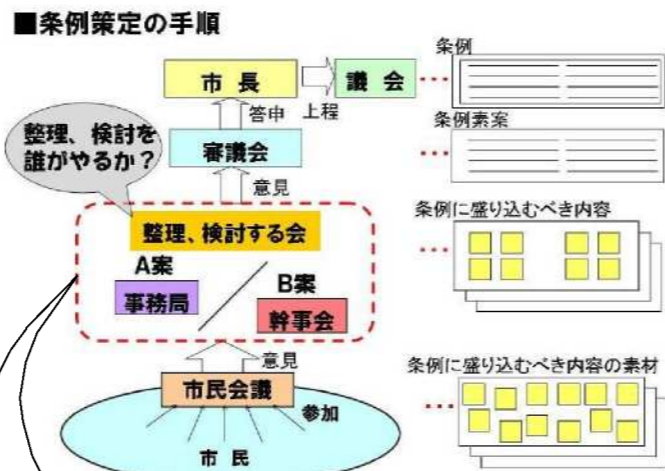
■条例策定の手順

市 長

議 会

条例

答申

上程

整理、検討を誰がやるか？

審議会

条例素案

意見

整理、検討する会

条例に盛り込むべき内容

A案

事務局

B案

幹事会

意見

条例に盛り込むべき内容の素材

市民会議

参加

市 民